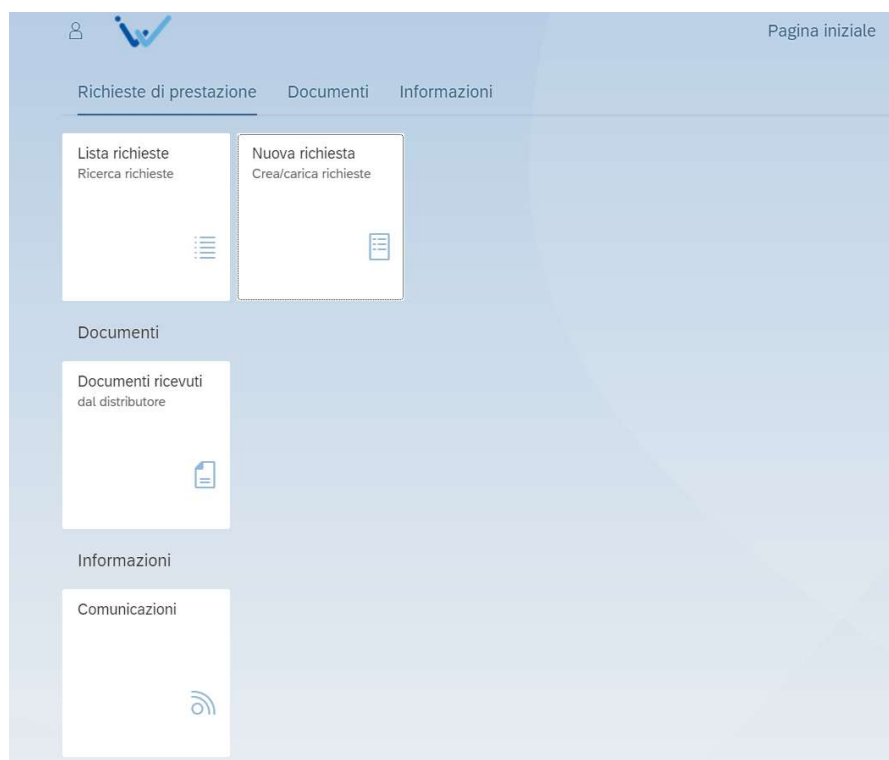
Pagina iniziale

Richieste di prestazione Documenti Informazioni

Lista richieste
Ricerca richieste

Nuova richiesta
Crea/carica richieste

Documenti

Documenti ricevuti
dal distributore

Informazioni

Comunicazioni